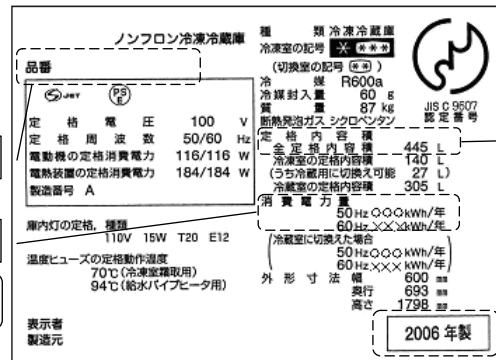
ノンフロン冷凍冷蔵庫

品番

JET PSE

定格電圧 100 V
定格周波数 50/60 Hz
電動機の定格消費電力 116/116 W
電熱装置の定格消費電力 184/184 W
製造番号 A

庫内灯の定格，種類
110V 15W T20 E12

温度ヒューズの定格動作温度
70℃（冷凍室霜取用）
94℃（給水パイプヒータ用）

表示者
製造元

種類 冷凍冷蔵庫
冷凍室の記号 ＊ ＊＊＊
（切換室の記号 ＊＊）
冷媒 R600a
冷媒封入量 60 g
質量 87 kg
断熱発泡ガス シクロペンタン

JIS C 9607
認定番号

定格内容積
全定格内容積 445 L
冷凍室の定格内容積 140 L
（うち冷蔵用に切換え可能 27 L）
冷蔵室の定格内容積 305 L

消費電力量
50 Hz ○○○ kWh/年
60 Hz ×××kWh/年
（冷蔵室に切換えた場合
50 Hz ○○○ kWh/年
60 Hz ××× kWh/年

外形寸法 幅 600 mm
奥行 693 mm
高さ 1798 mm

2006 年製